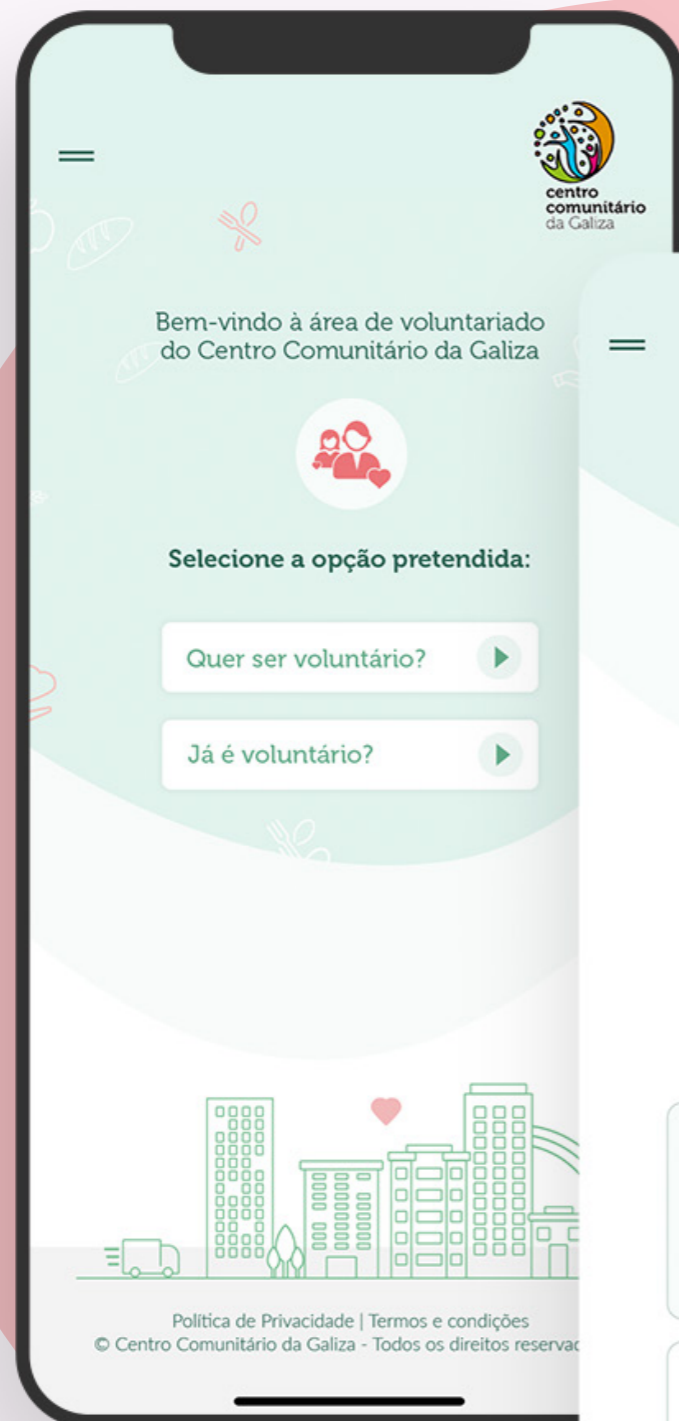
centro comunitário da Galiza

Bem-vindo à área de voluntariado do Centro Comunitário da Galiza

Selecione a opção pretendida:

Quer ser voluntário?

Já é voluntário?

Política de Privacidade | Termos e condições
© Centro Comunitário da Galiza - Todos os direitos reserva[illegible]